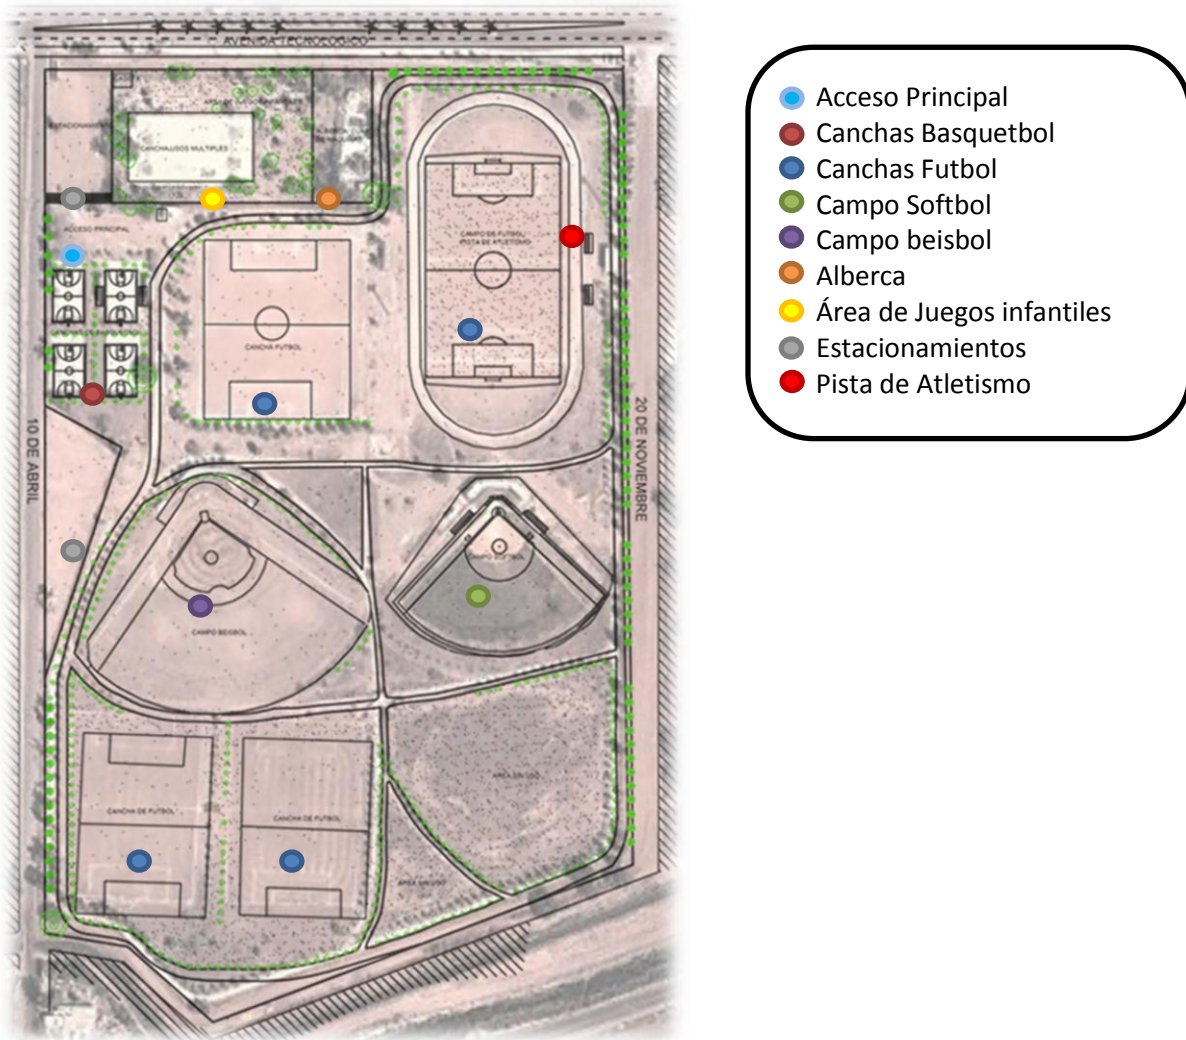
AVENIDA TECNOLOGICO

ESTACIONAMIENTO

AREA DE JUEGOS INFANTILES

CANCHA USOS MULTIPLES

ALBERCA

ACCESO PRINCIPAL

CAMPO DE FUTBOL PISTA DE ATLETISMO

CANCHA FUTBOL

10 DE ABRIL

20 DE NOVIEMBRE

CAMPO SOFTBOL

CAMPO BEISBOL

AREA SIN USO

CANCHA DE FUTBOL

CANCHA DE FUTBOL

AREA SIN USO

Acceso Principal
Canchas Basquetbol
Canchas Futbol
Campo Softbol
Campo beisbol
Alberca
Área de Juegos infantiles
Estacionamientos
Pista de Atletismo